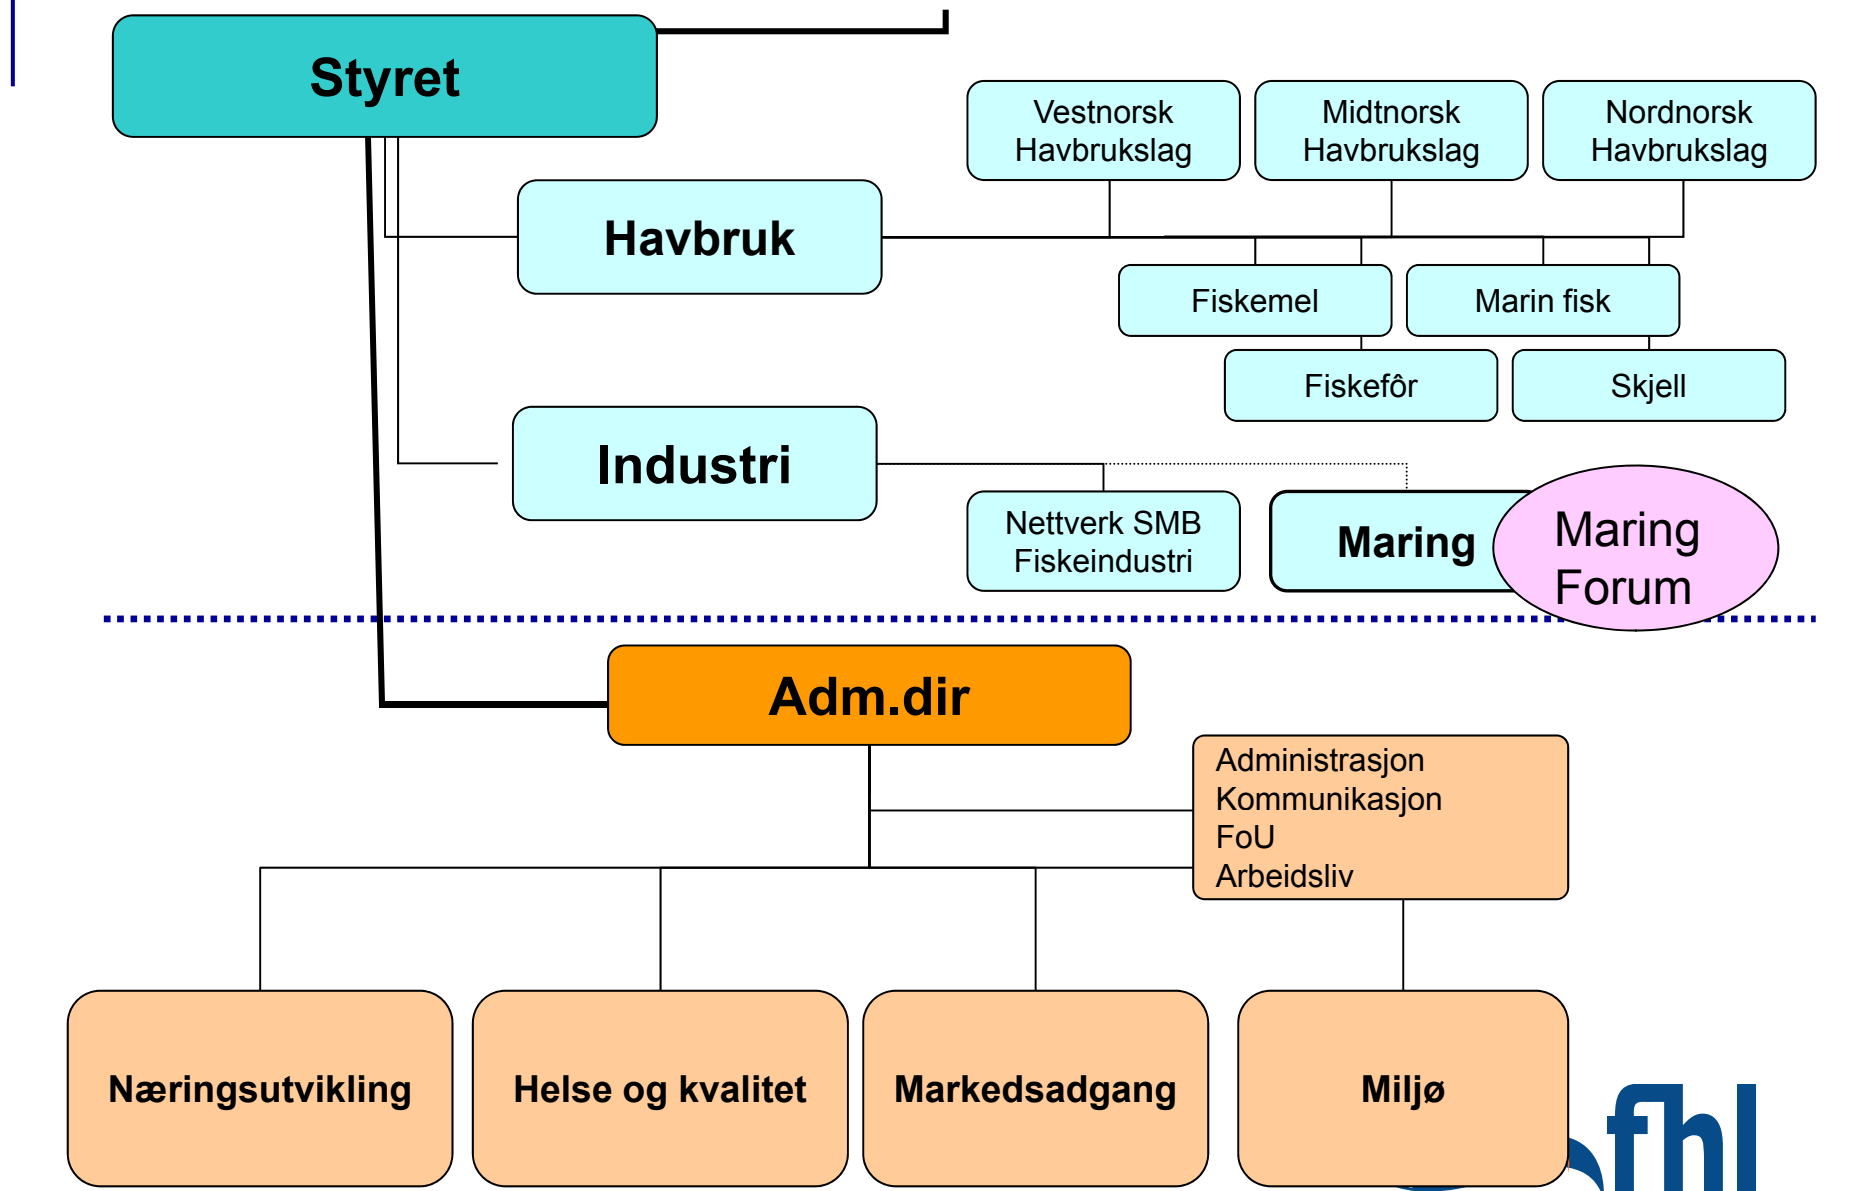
Styret

Vestnorsk Havbrukslag

Midtnorsk Havbrukslag

Nordnorsk Havbrukslag

Havbruk

Fiskemel

Marin fisk

Fiskefôr

Skjell

Industri

Nettverk SMB Fiskeindustri

Maring

Maring Forum

Adm.dir

Administrasjon
Kommunikasjon
FoU
Arbeidsliv

Næringsutvikling

Helse og kvalitet

Markedsadgang

Miljø

fhl